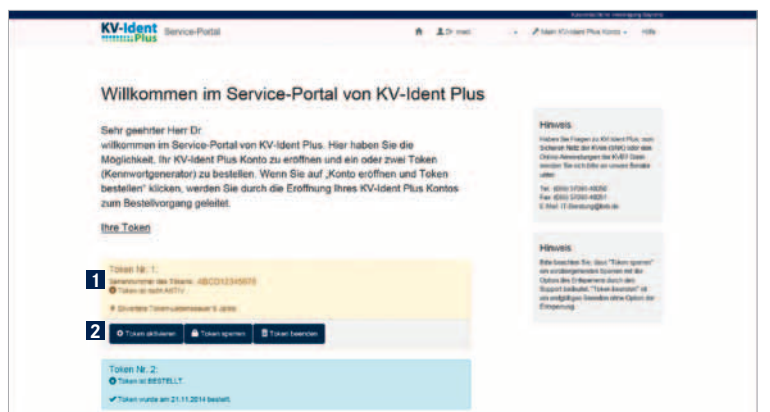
Kassenärztliche Vereinigung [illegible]

KV-Ident Plus Service-Portal

Dr. med. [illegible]

Mein KV-Ident Plus Konto

Hilfe

Willkommen im Service-Portal von KV-Ident Plus

Sehr geehrter Herr Dr

willkommen im Service-Portal von KV-Ident Plus. Hier haben Sie die Möglichkeit, Ihr KV-Ident Plus Konto zu eröffnen und ein oder zwei Token (Kennwortgenerator) zu bestellen. Wenn Sie auf „Konto eröffnen und Token bestellen" klicken, werden Sie durch die Eröffnung Ihres KV-Ident Plus Kontos zum Bestellvorgang geleitet.

Ihre Token

Token Nr. 1:

Seriennummer des Tokens: ABCD12345678

Token ist nicht AKTIV.

Erwartete Tokenrestlaufzeit: 5 Jahre

1

2

Token aktivieren

Token sperren

Token beenden

Token Nr. 2:

Token ist BESTELLT.

Token wurde am 21.11.2014 bestellt.

Hinweis

Haben Sie Fragen zu KV-Ident Plus, zum Sicheren Netz der KVen (SNK) oder zum Online-Anmeldungen der KVBW, dann wenden Sie sich bitte an unsere Berater unter:

Tel. (0000) 57300-49050

Fax (0000) 57300-49051

E-Mail: IT-Beratung@kvbw.de

Hinweis

Bitte beachten Sie, dass "Token sperren" ein vorübergehendes Sperren mit der Option des Entsperrens durch den Support beinhaltet. "Token beenden" ist ein endgültiges Beenden ohne Option der Entsperrung.